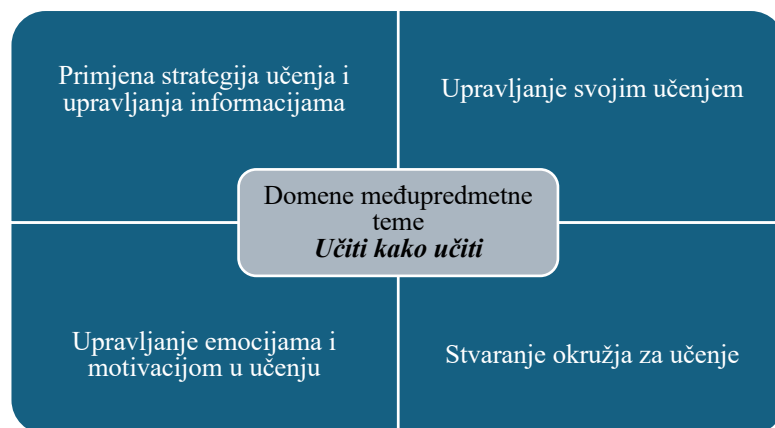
Primjena strategija učenja i upravljanja informacijama

Upravljanje svojim učenjem

Domene međupredmetne teme
***Učiti kako učiti***

Upravljanje emocijama i motivacijom u učenju

Stvaranje okružja za učenje